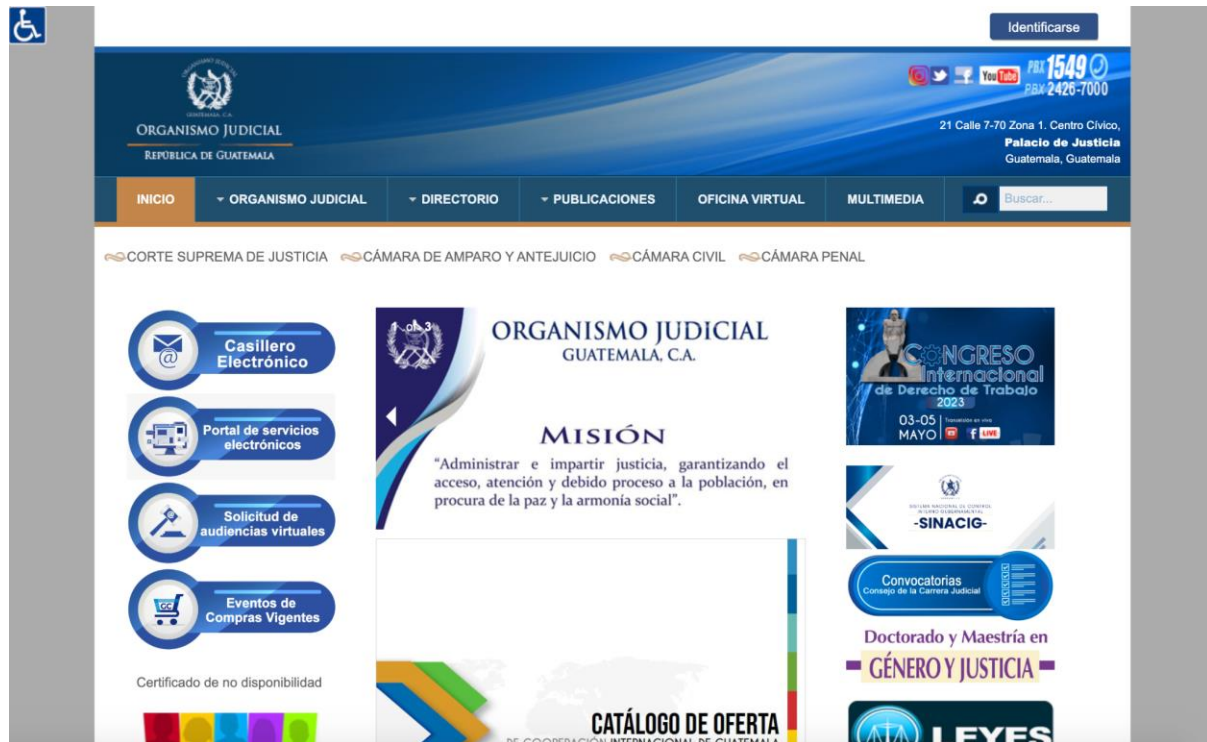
Identificarse

GUATEMALA, C.A.
ORGANISMO JUDICIAL
REPÚBLICA DE GUATEMALA

You Tube PBX 1549 PBX 2426-7000

21 Calle 7-70 Zona 1. Centro Cívico,
Palacio de Justicia
Guatemala, Guatemala

INICIO ORGANISMO JUDICIAL DIRECTORIO PUBLICACIONES OFICINA VIRTUAL MULTIMEDIA Buscar...

CORTE SUPREMA DE JUSTICIA CÁMARA DE AMPARO Y ANTEJUICIO CÁMARA CIVIL CÁMARA PENAL

Casillero Electrónico

Portal de servicios electrónicos

Solicitud de audiencias virtuales

Eventos de Compras Vigentes

Certificado de no disponibilidad

1 of 3

ORGANISMO JUDICIAL
GUATEMALA, C.A.

MISIÓN
"Administrar e impartir justicia, garantizando el acceso, atención y debido proceso a la población, en procura de la paz y la armonía social".

CATÁLOGO DE OFERTA
DE COOPERACIÓN INTERNACIONAL DE GUATEMALA

CONGRESO Internacional de Derecho de Trabajo 2023
03-05 MAYO Transmisión en vivo LIVE

SISTEMA NACIONAL DE CONTROL INTERNO GUBERNAMENTAL
-SINACIG-

Convocatorias
Consejo de la Carrera Judicial

Doctorado y Maestría en
GÉNERO Y JUSTICIA

LEYES